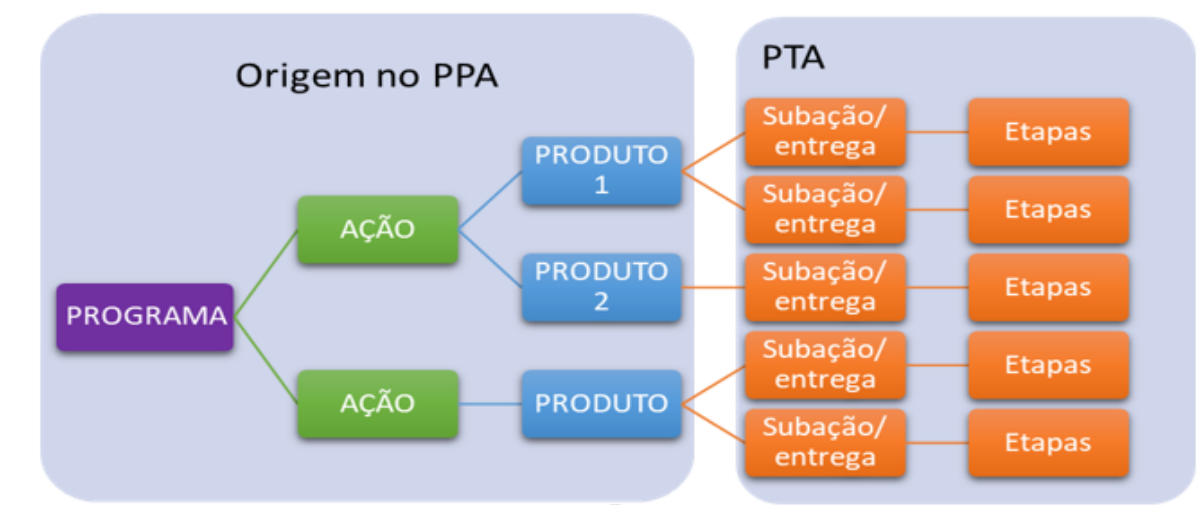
Origem no PPA

PROGRAMA

AÇÃO

AÇÃO

PRODUTO 1

PRODUTO 2

PRODUTO

PTA

Subação/ entrega

Etapas

Subação/ entrega

Etapas

Subação/ entrega

Etapas

Subação/ entrega

Etapas

Subação/ entrega

Etapas